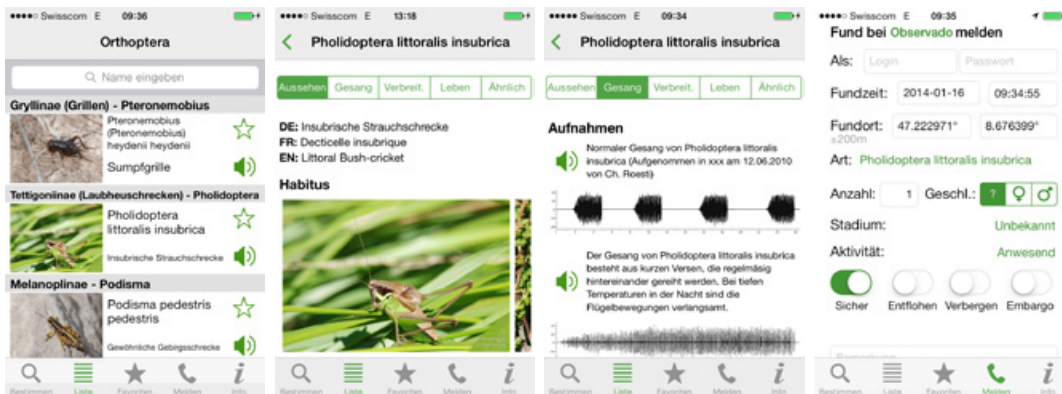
●●●●○ Swisscom E 09:36

Orthoptera

Name eingeben

Gryllinae (Grillen) - Pteronemobius

Pteronemobius (Pteronemobius) heydenii heydenii

Sumpfgrille

Tettigoniinae (Laubheuschrecken) - Pholidoptera

Pholidoptera littoralis insubrica

Insubrische Strauchschrecke

Melanoplinae - Podisma

Podisma pedestris pedestris

Gewöhnliche Gebirgsschrecke

Bestimmen Liste Favoriten Melden Info

●●●●○ Swisscom E 13:18

Pholidoptera littoralis insubrica

| Aussehen | Gesang | Verbreit. | Leben | Ähnlich |
|---|---|---|---|---|

DE: Insubrische Strauchschrecke
FR: Decticelle insubrique
EN: Littoral Bush-cricket

Habitus

Bestimmen Liste Favoriten Melden Info

●●●●○ Swisscom E 09:34

Pholidoptera littoralis insubrica

| Aussehen | Gesang | Verbreit. | Leben | Ähnlich |
|---|---|---|---|---|

Aufnahmen

Normaler Gesang von Pholidoptera littoralis insubrica (Aufgenommen in xxx am 12.06.2010 von Ch. Roesti)

Der Gesang von Pholidoptera littoralis insubrica besteht aus kurzen Versen, die regelmässig hintereinander gereiht werden. Bei tiefen Temperaturen in der Nacht sind die Flügelbewegungen verlangsamt.

Bestimmen Liste Favoriten Melden Info

●●●●○ Swisscom E 09:35

Fund bei Observado melden

Als: Login Passwort

Fundzeit: 2014-01-16 09:34:55

Fundort: 47.222971° 8.676399°
±200m

Art: Pholidoptera littoralis insubrica

Anzahl: 1 Geschl.: ? ♀ ♂

Stadium: Unbekannt

Aktivität: Anwesend

Sicher Entflohen Verbergen Embargo

Bemerkung

Bestimmen Liste Favoriten Melden Info